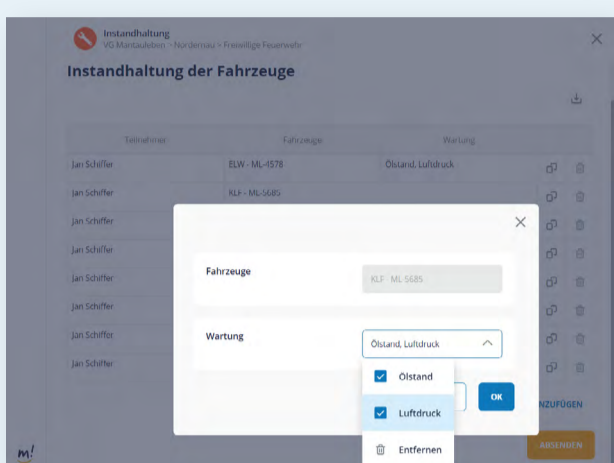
Instandhaltung
VG Mansfelder · Nordensau · Freiwillige Feuerwehr

Instandhaltung der Fahrzeuge

| Teilnehmer | Fahrzeuge | Wartung |
|---|---|---|
| Jan Schiffer | ELW - ML-1578 | Ölstand, Luftdruck |
| Jan Schiffer | KLF - ML-5685 | |
| Jan Schiffer | | |
| Jan Schiffer | | |
| Jan Schiffer | | |
| Jan Schiffer | | |
| Jan Schiffer | | |
| Jan Schiffer | | |

Fahrzeuge
KLF - ML-5685

Wartung
Ölstand, Luftdruck

Ölstand
Luftdruck
Entfernen

OK

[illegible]NZUFÜGEN

ABSENDEN

m!